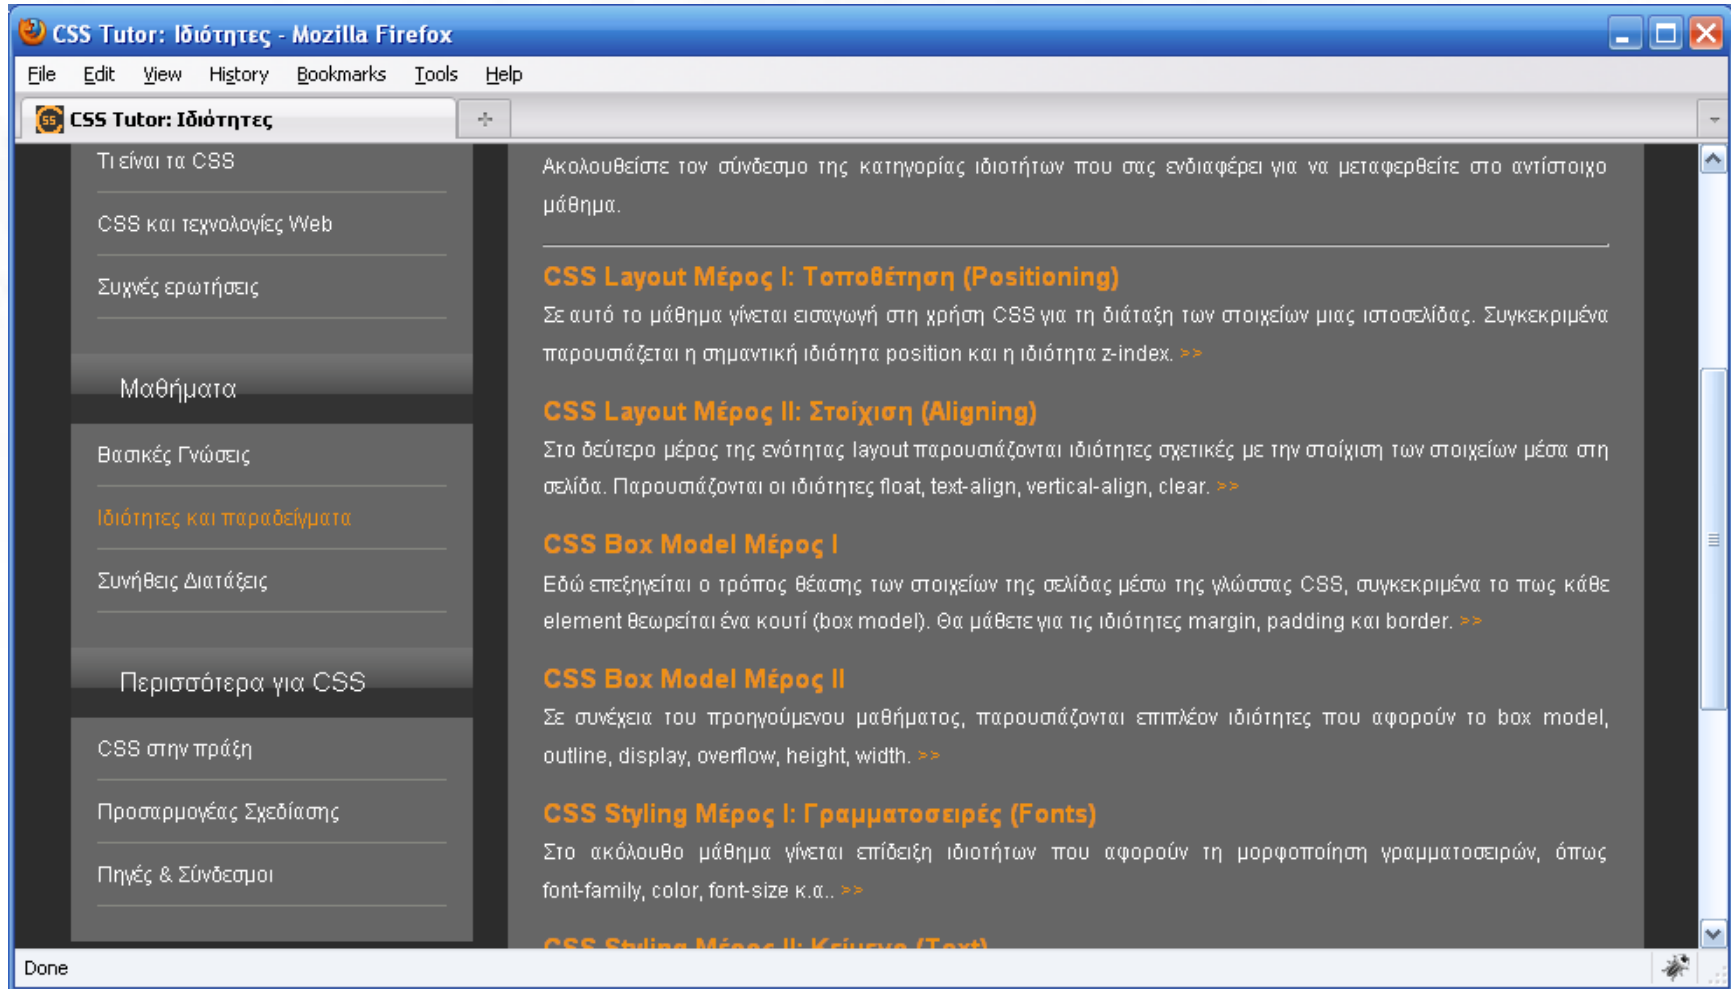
CSS Tutor: Ιδιότητες - Mozilla Firefox

File Edit View History Bookmarks Tools Help

CSS Tutor: Ιδιότητες

Τι είναι τα CSS

CSS και τεχνολογίες Web

Συχνές ερωτήσεις

Μαθήματα

Βασικές Γνώσεις

Ιδιότητες και παραδείγματα

Συνήθεις Διατάξεις

Περισσότερα για CSS

CSS στην πράξη

Προσαρμογέας Σχεδίασης

Πηγές & Σύνδεσμοι

Ακολουθείστε τον σύνδεσμο της κατηγορίας ιδιοτήτων που σας ενδιαφέρει για να μεταφερθείτε στο αντίστοιχο μάθημα.

CSS Layout Μέρος I: Τοποθέτηση (Positioning)

Σε αυτό το μάθημα γίνεται εισαγωγή στη χρήση CSS για τη διάταξη των στοιχείων μιας ιστοσελίδας. Συγκεκριμένα παρουσιάζεται η σημαντική ιδιότητα position και η ιδιότητα z-index. >>

CSS Layout Μέρος II: Στοίχιση (Aligning)

Στο δεύτερο μέρος της ενότητας layout παρουσιάζονται ιδιότητες σχετικές με την στοίχιση των στοιχείων μέσα στη σελίδα. Παρουσιάζονται οι ιδιότητες float, text-align, vertical-align, clear. >>

CSS Box Model Μέρος I

Εδώ επεξηγείται ο τρόπος θέασης των στοιχείων της σελίδας μέσω της γλώσσας CSS, συγκεκριμένα το πως κάθε element θεωρείται ένα κουτί (box model). Θα μάθετε για τις ιδιότητες margin, padding και border. >>

CSS Box Model Μέρος II

Σε συνέχεια του προηγούμενου μαθήματος, παρουσιάζονται επιπλέον ιδιότητες που αφορούν το box model, outline, display, overflow, height, width. >>

CSS Styling Μέρος I: Γραμματοσειρές (Fonts)

Στο ακόλουθο μάθημα γίνεται επίδειξη ιδιοτήτων που αφορούν τη μορφοποίηση γραμματοσειρών, όπως font-family, color, font-size κ.α.. >>

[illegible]

Done